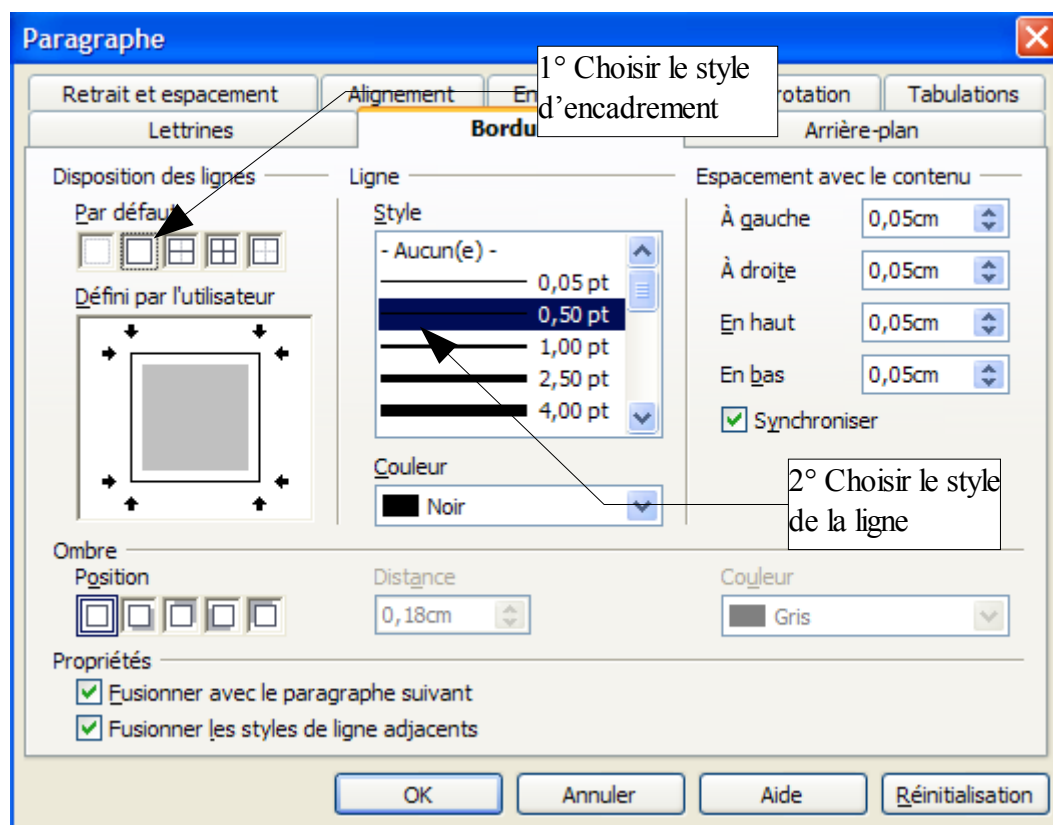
Paragraphe

Retrait et espacement
Alignement
En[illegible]
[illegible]rotation
Tabulations
Lettrines
Bordu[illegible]
Arrière-plan

1° Choisir le style d'encadrement

Disposition des lignes
Par défaut
Défini par l'utilisateur

Ligne
Style
- Aucun(e) -
0,05 pt
0,50 pt
1,00 pt
2,50 pt
4,00 pt
Couleur
Noir

Espacement avec le contenu
À gauche 0,05cm
À droite 0,05cm
En haut 0,05cm
En bas 0,05cm
Synchroniser

2° Choisir le style de la ligne

Ombre
Position
Distance
0,18cm
Couleur
Gris

Propriétés
Fusionner avec le paragraphe suivant
Fusionner les styles de ligne adjacents

OK
Annuler
Aide
Réinitialisation